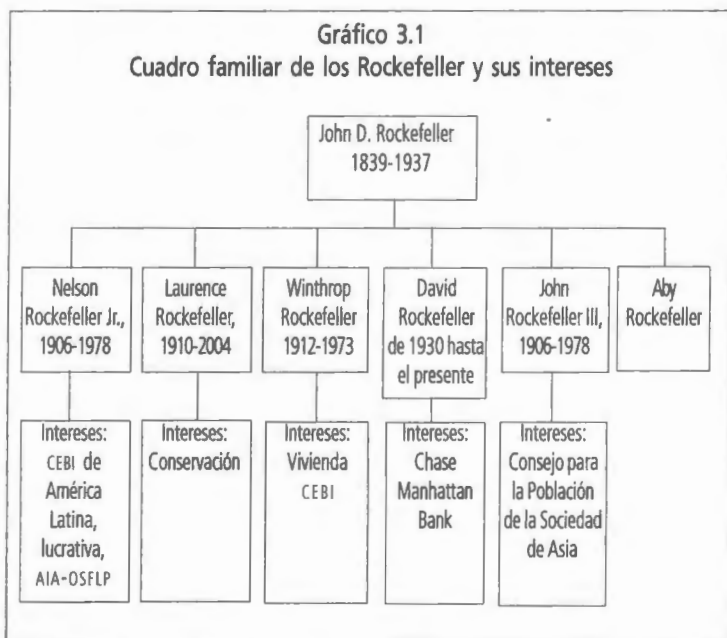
Gráfico 3.1
Cuadro familiar de los Rockefeller y sus intereses

John D. Rockefeller
1839-1937

Nelson Rockefeller Jr., 1906-1978

Laurence Rockefeller, 1910-2004

Winthrop Rockefeller 1912-1973

David Rockefeller de 1930 hasta el presente

John Rockefeller III, 1906-1978

Aby Rockefeller

Intereses: CEBI de América Latina, lucrativa, AIA-OSFLP

Intereses: Conservación

Intereses: Vivienda CEBI

Intereses: Chase Manhattan Bank

Intereses: Consejo para la Población de la Sociedad de Asia